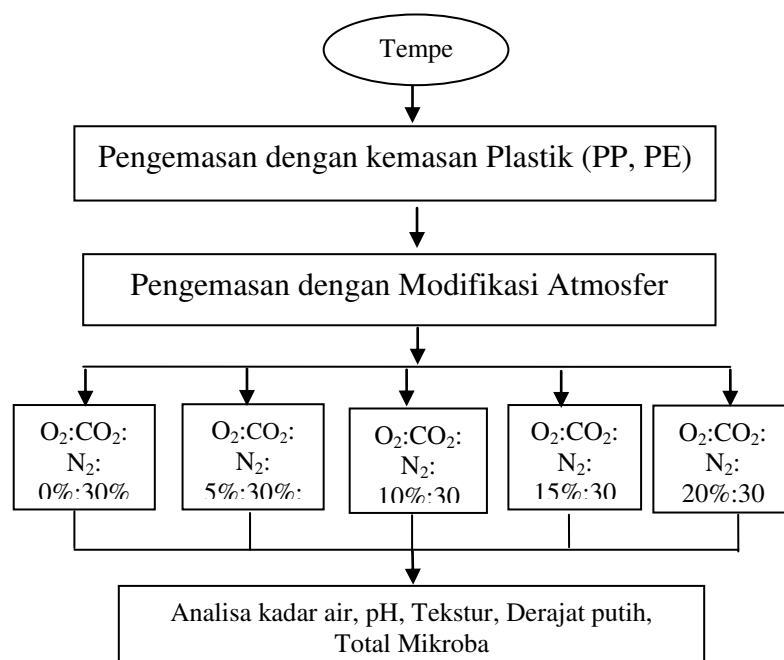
Tempe

Pengemasan dengan kemasan Plastik (PP, PE)

Pengemasan dengan Modifikasi Atmosfer

$O_2$:$CO_2$: $N_2$: 0%:30%

$O_2$:$CO_2$: $N_2$: 5%:30%:

$O_2$:$CO_2$: $N_2$: 10%:30

$O_2$:$CO_2$: $N_2$: 15%:30

$O_2$:$CO_2$: $N_2$: 20%:30

Analisa kadar air, pH, Tekstur, Derajat putih, Total Mikroba